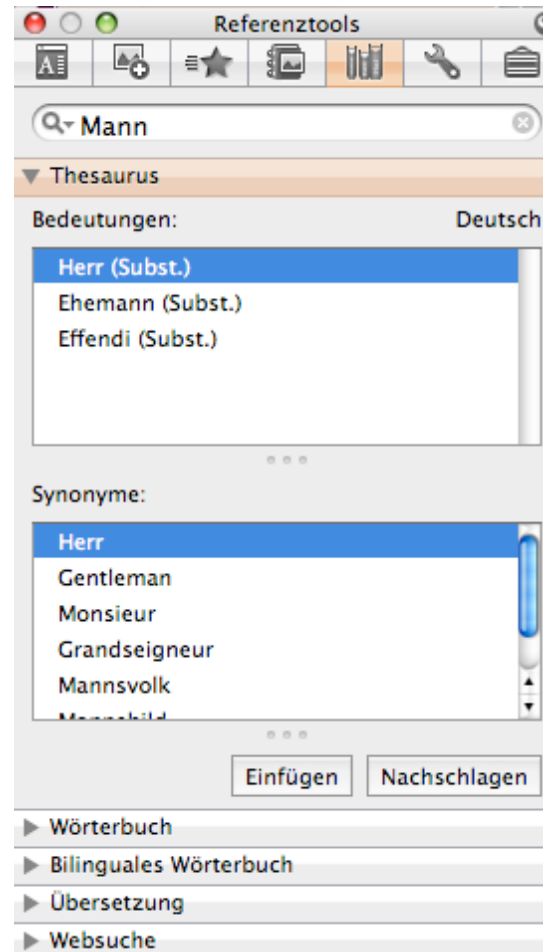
Referenztools

Mann

Thesaurus

Bedeutungen: Deutsch

Herr (Subst.)
Ehemann (Subst.)
Effendi (Subst.)

Synonyme:

Herr
Gentleman
Monsieur
Grandseigneur
Mannsvolk
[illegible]

Einfügen Nachschlagen

Wörterbuch
Bilinguales Wörterbuch
Übersetzung
Websuche